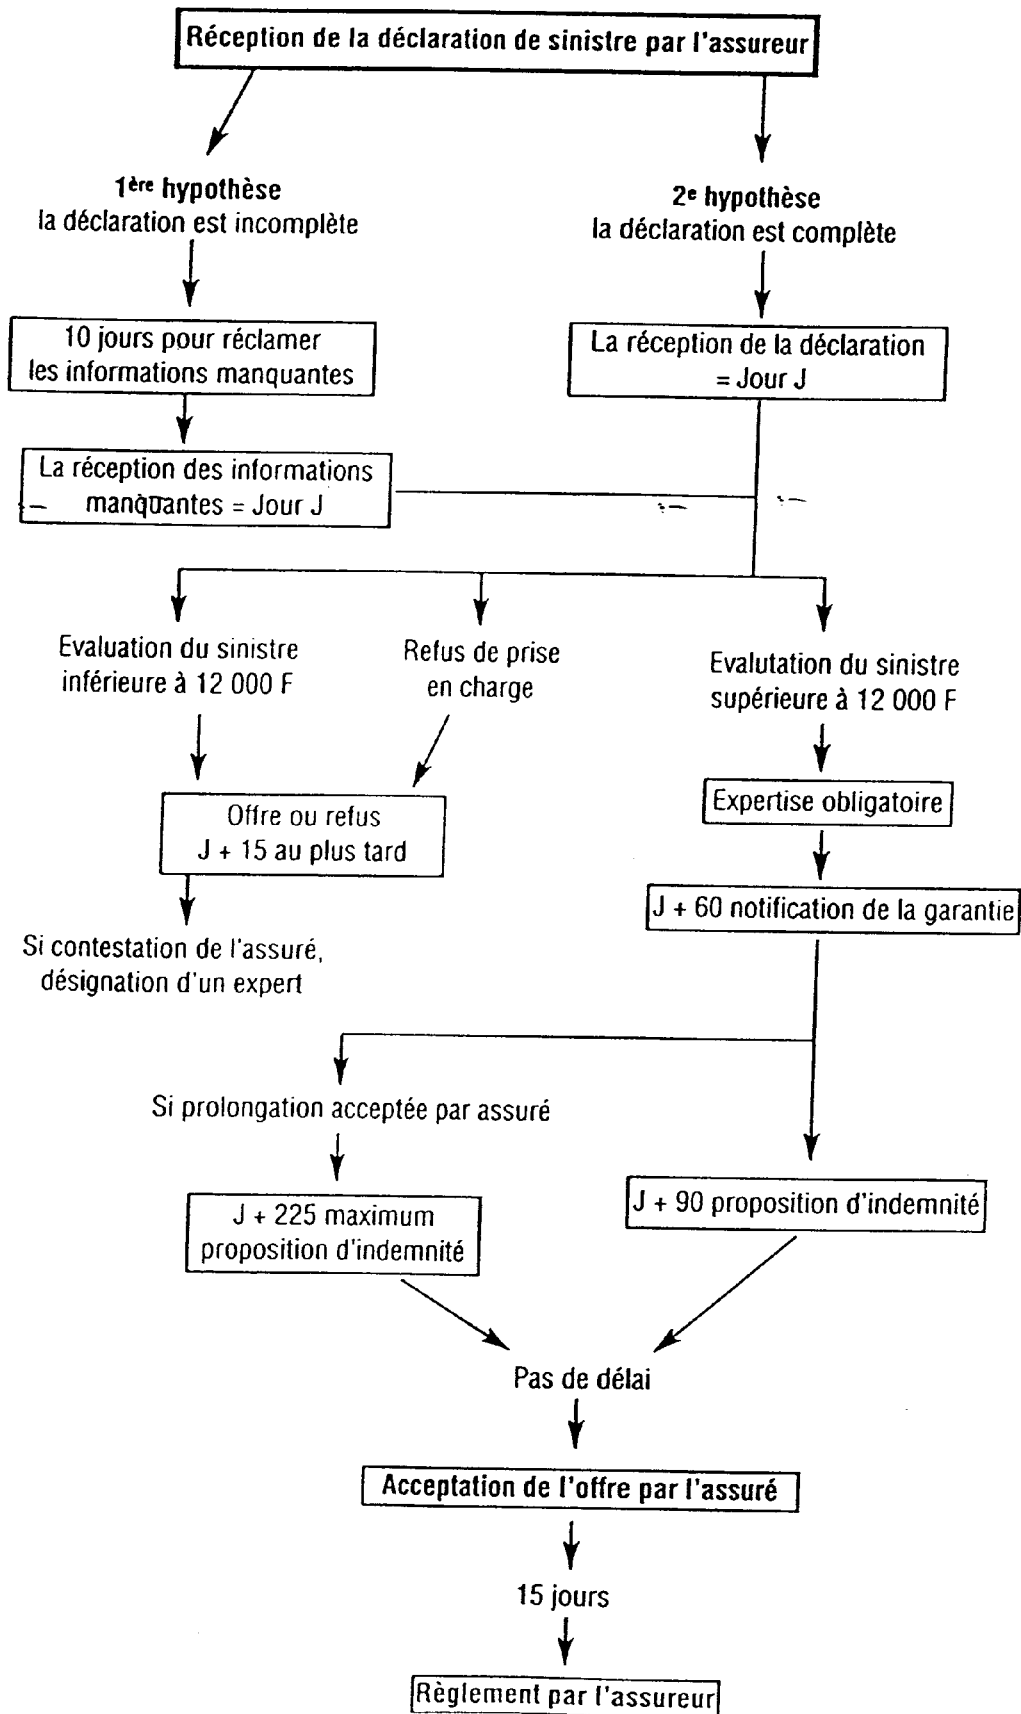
Réception de la déclaration de sinistre par l'assureur

1ère hypothèse
la déclaration est incomplète

2e hypothèse
la déclaration est complète

10 jours pour réclamer les informations manquantes

La réception de la déclaration = Jour J

La réception des informations manquantes = Jour J

Evaluation du sinistre inférieure à 12 000 F

Refus de prise en charge

Evalutation du sinistre supérieure à 12 000 F

Offre ou refus
J + 15 au plus tard

Expertise obligatoire

Si contestation de l'assuré, désignation d'un expert

J + 60 notification de la garantie

Si prolongation acceptée par assuré

J + 225 maximum
proposition d'indemnité

J + 90 proposition d'indemnité

Pas de délai

Acceptation de l'offre par l'assuré

15 jours

Règlement par l'assureur